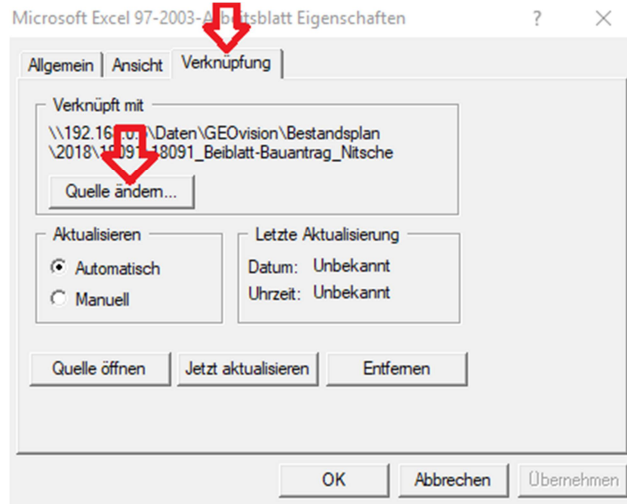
Microsoft Excel 97-2003-A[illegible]tsblatt Eigenschaften ? ✕

Allgemein Ansicht Verknüpfung

Verknüpft mit

\\192.16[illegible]\Daten\GEOvision\Bestandsplan \2018\1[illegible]18091_Beiblatt-Bauantrag_Nitsche

Quelle ändern...

Aktualisieren

Automatisch

Manuell

Letzte Aktualisierung

Datum: Unbekannt

Uhrzeit: Unbekannt

Quelle öffnen

Jetzt aktualisieren

Entfernen

OK

Abbrechen

Übernehmen